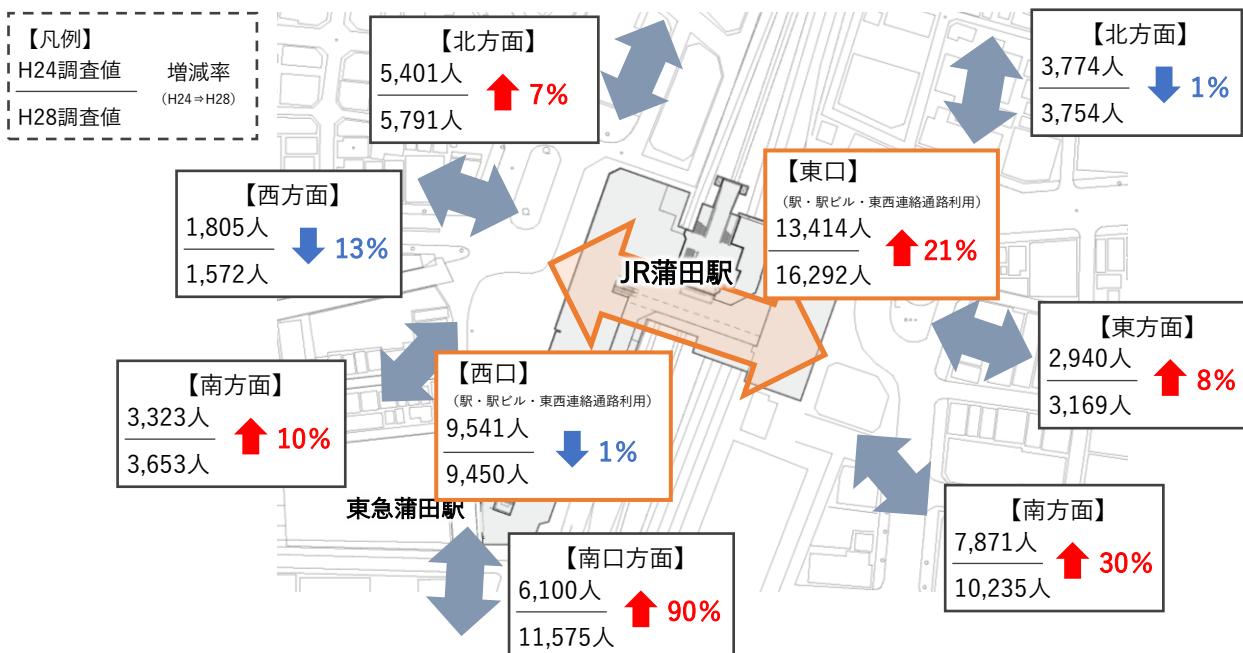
【凡例】
H24調査値
H28調査値
増減率
（H24⇒H28）

【北方面】
5,401人
5,791人
7%

【北方面】
3,774人
3,754人
1%

【西方面】
1,805人
1,572人
13%

【東口】
（駅・駅ビル・東西連絡通路利用）
13,414人
16,292人
21%

JR蒲田駅

【東方面】
2,940人
3,169人
8%

【南方面】
3,323人
3,653人
10%

【西口】
（駅・駅ビル・東西連絡通路利用）
9,541人
9,450人
1%

東急蒲田駅

【南方面】
7,871人
10,235人
30%

【南口方面】
6,100人
11,575人
90%